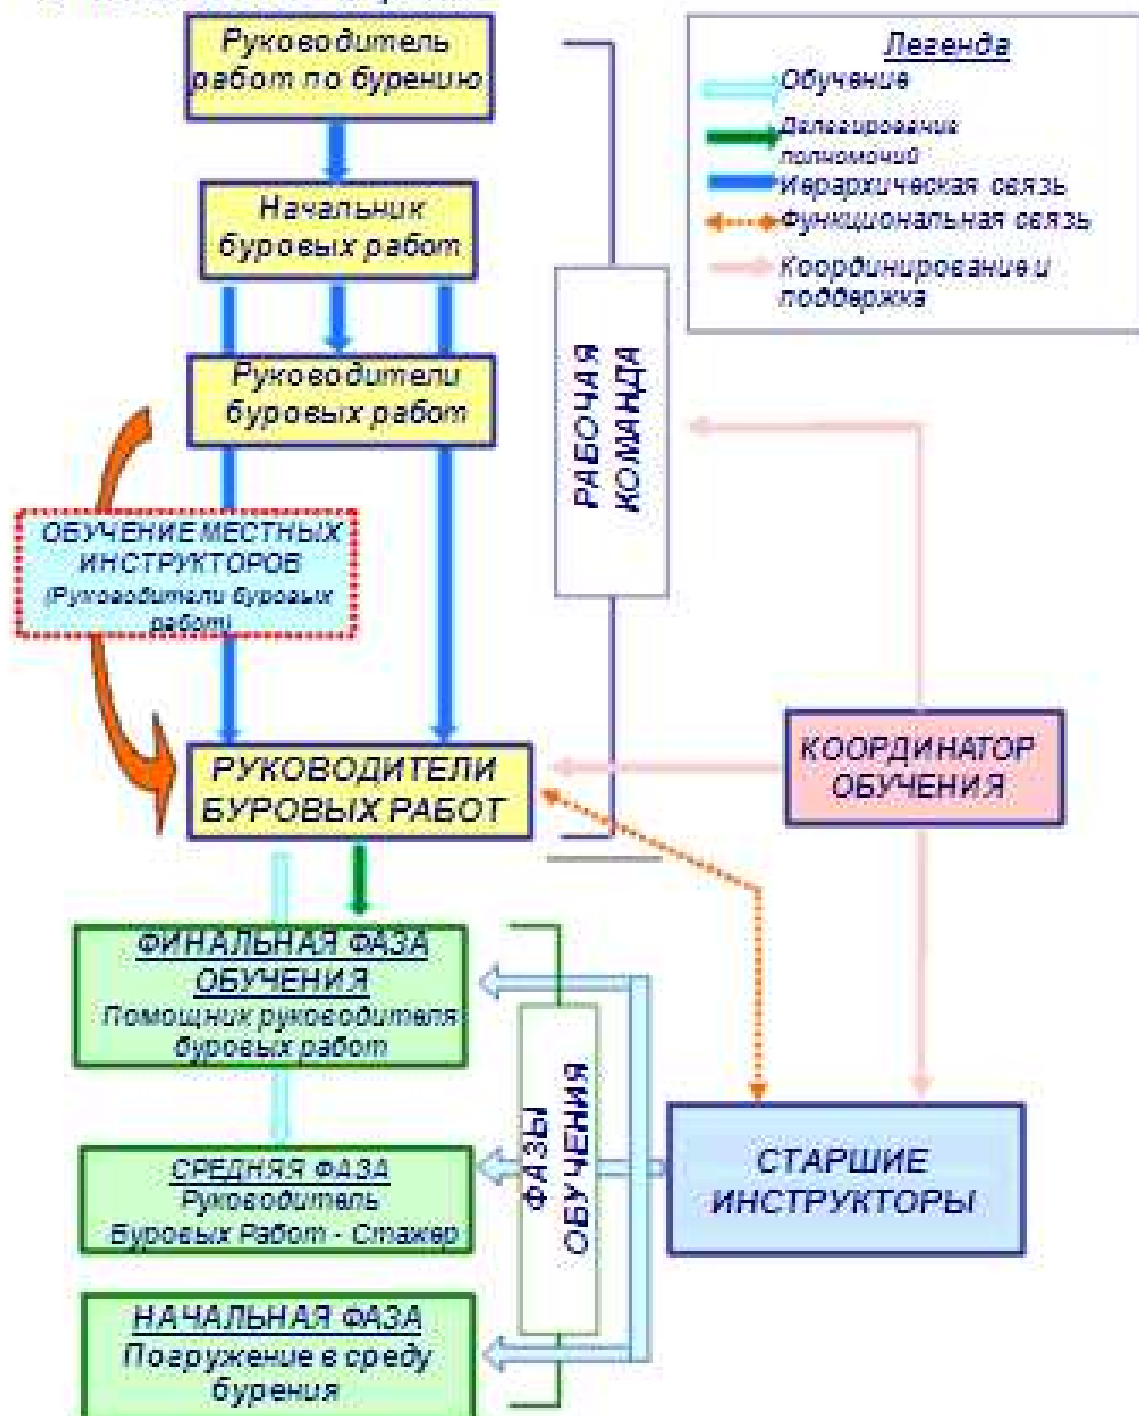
Руководитель работ по бурению

Начальник буровых работ

Руководители буровых работ

ОБУЧЕНИЕ МЕСТНЫХ ИНСТРУКТОРОВ (Руководители буровых работ)

РУКОВОДИТЕЛИ БУРОВЫХ РАБОТ

РАБОЧАЯ КОМАНДА

Легенда
Обучение
Делегирование полномочий
Иерархическая связь
Функциональная связь
Координирование и поддержка

КООРДИНАТОР ОБУЧЕНИЯ

ФИНАЛЬНАЯ ФАЗА ОБУЧЕНИЯ
Помощник руководителя буровых работ

СРЕДНЯЯ ФАЗА
Руководитель Буровых Работ - Стажер

НАЧАЛЬНАЯ ФАЗА
Погружение в среду бурения

ФАЗЫ ОБУЧЕНИЯ

СТАРШИЕ ИНСТРУКТОРЫ